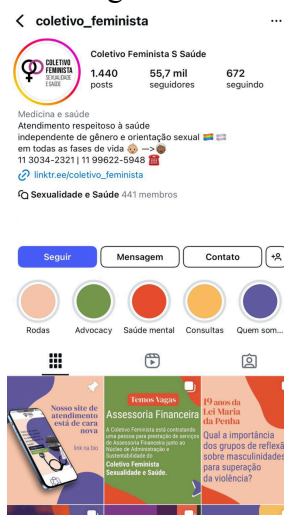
coletivo_feminista

COLETIVO FEMINISTA SEXUALIDADE E SAÚDE

Coletivo Feminista S Saúde

1.440 posts

55,7 mil seguidores

672 seguindo

Medicina e saúde

Atendimento respeitoso à saúde independente de gênero e orientação sexual 🏳️‍🌈🏳️‍⚧️ em todas as fases de vida 👶 —> 👴

11 3034-2321 | 11 99622-5948 ☎️

linktr.ee/coletivo_feminista

Sexualidade e Saúde 441 membros

Seguir

Mensagem

Contato

Rodas

Advocacy

Saúde mental

Consultas

Quem som...

Nosso site de atendimento está de cara nova

link na bio

Temos Vagas

Assessoria Financeira

O Coletivo Feminista está contratando uma pessoa para prestação de serviços de Assessoria Financeira junto ao Núcleo de Administração e Sustentabilidade do Coletivo Feminista Sexualidade e Saúde.

19 anos da Lei Maria da Penha

Qual a importância dos grupos de reflexão sobre masculinidades para superação da violência?